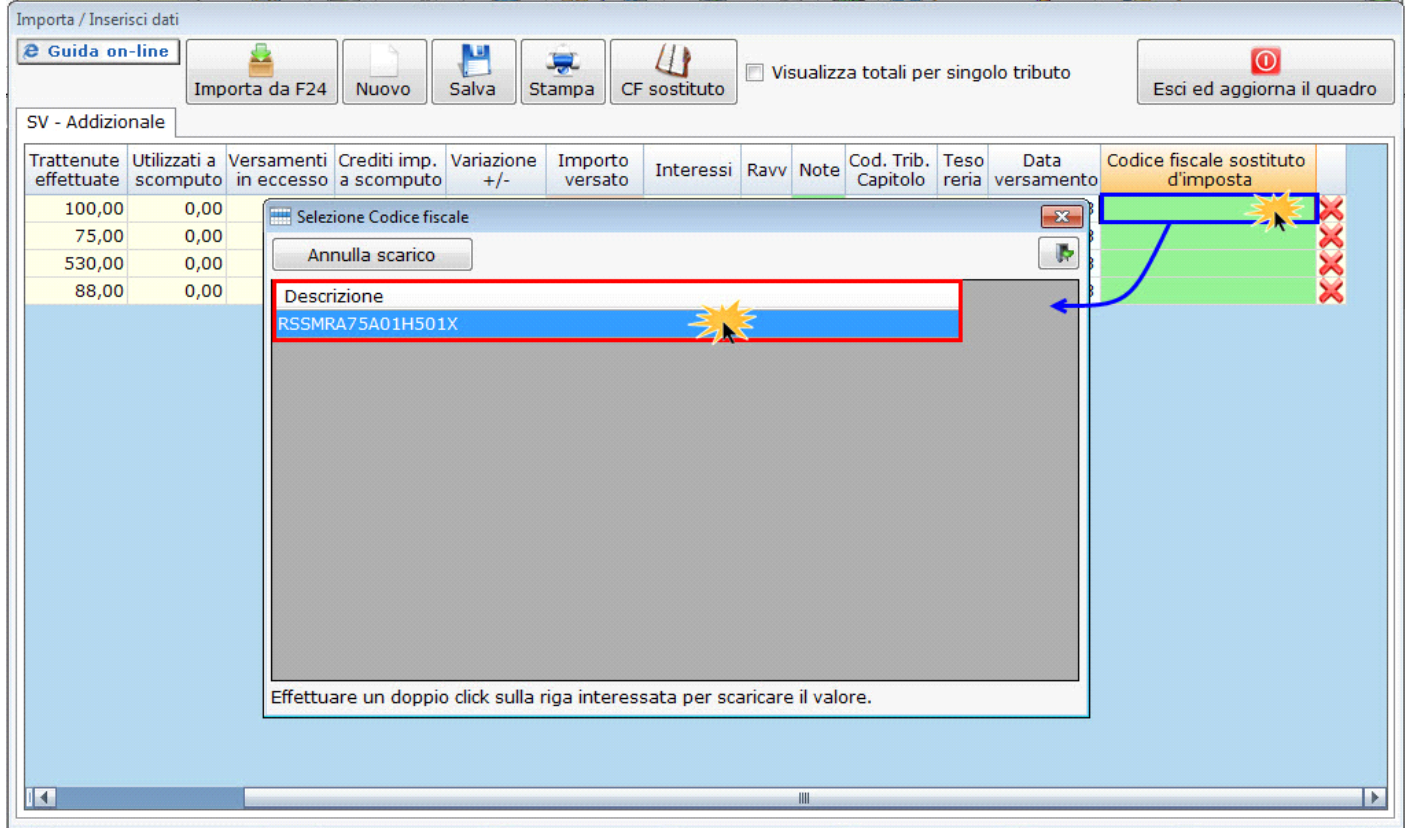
Importa / Inserisci dati

Guida on-line

Importa da F24 | Nuovo | Salva | Stampa | CF sostituto

Visualizza totali per singolo tributo

Esci ed aggiorna il quadro

SV - Addizionale

| Trattenute effettuate | Utilizzati a scomputo | Versamenti in eccesso | Crediti imp. a scomputo | Variazione +/- | Importo versato | Interessi | Ravv | Note | Cod. Trib. Capitolo | Teso reria | Data versamento | Codice fiscale sostituto d'imposta |
|---|---|---|---|---|---|---|---|---|---|---|---|---|
| 100,00 | 0,00 | | | | | | | | | | | |
| 75,00 | 0,00 | | | | | | | | | | | |
| 530,00 | 0,00 | | | | | | | | | | | |
| 88,00 | 0,00 | | | | | | | | | | | |

Selezione Codice fiscale

Annulla scarico

Descrizione
RSSMRA75A01H501X

Effettuare un doppio click sulla riga interessata per scaricare il valore.